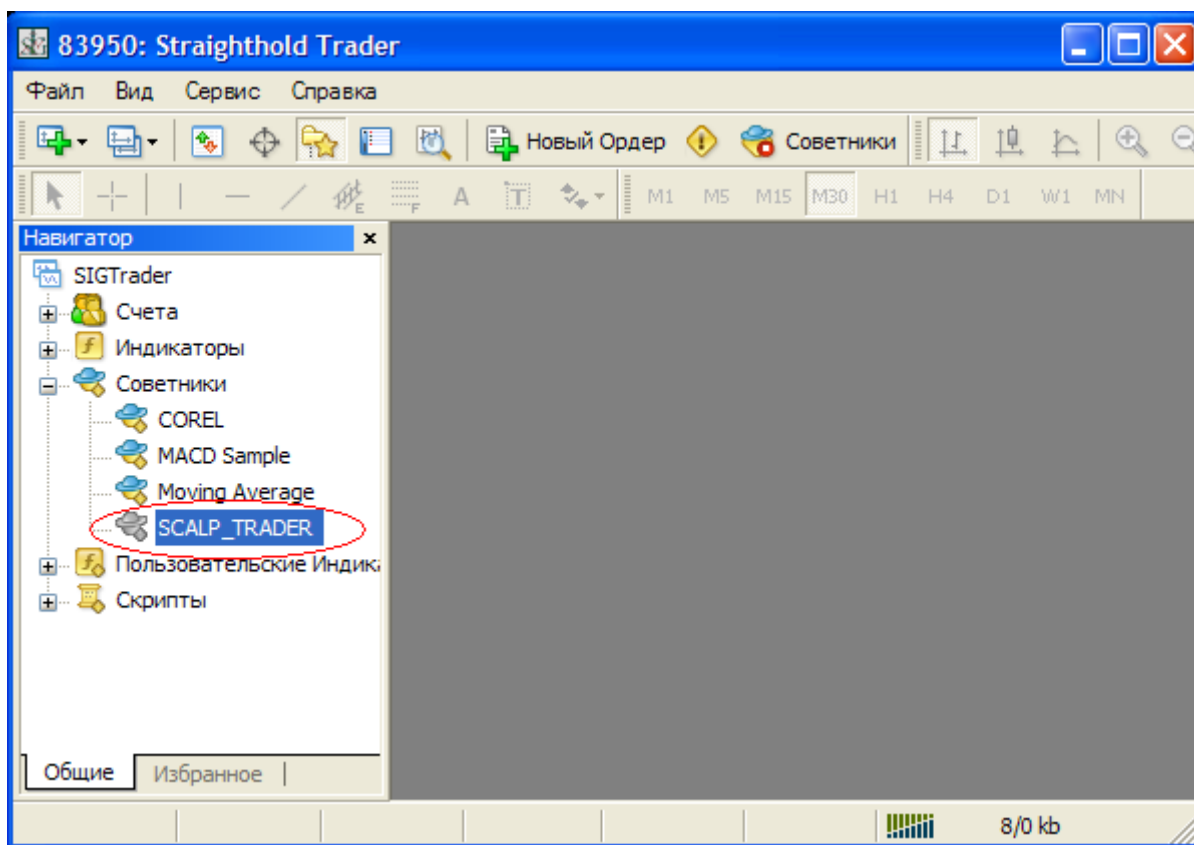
83950: Straighthold Trader

Файл Вид Сервис Справка

Новый Ордер Советники

A M1 M5 M15 M30 H1 H4 D1 W1 MN

Навигатор ×

SIGTrader
Счета
Индикаторы
Советники
COREL
MACD Sample
Moving Average
SCALP_TRADER
Пользовательские Индик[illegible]
Скрипты

Общие Избранное

8/0 kb